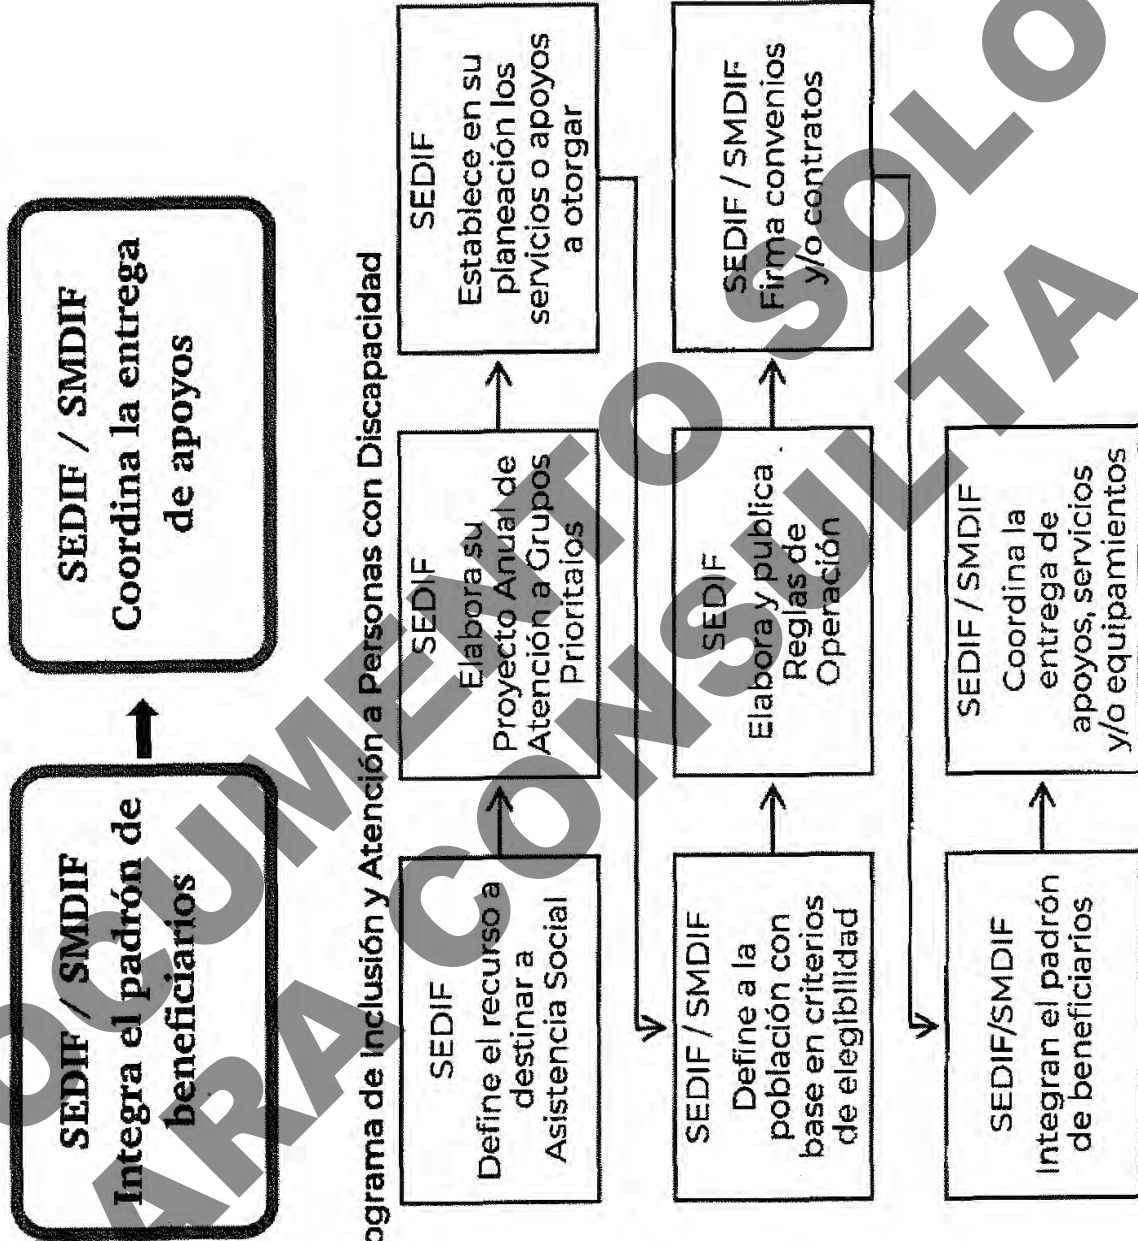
SEDIF / SMDIF
Integra el padrón de beneficiarios

SEDIF / SMDIF
Coordina la entrega de apoyos

ograma de Inclusión y Atención a Personas con Discapacidad

SEDIF
Define el recurso a destinar a Asistencia Social

SEDIF
Elabora su Proyecto Anual de Atención a Grupos Prioritaios

SEDIF
Establece en su planeación los servicios o apoyos a otorgar

SEDIF / SMDIF
Define a la población con base en criterios de elegibilidad

SEDIF
Elabora y publica Reglas de Operación

SEDIF / SMDIF
Firma convenios y/o contratos

SEDIF/SMDIF
Integran el padrón de beneficiarios

SEDIF / SMDIF
Coordina la entrega de apoyos, servicios y/o equipamientos

DOCUMENTO SOLO PARA CONSULTA